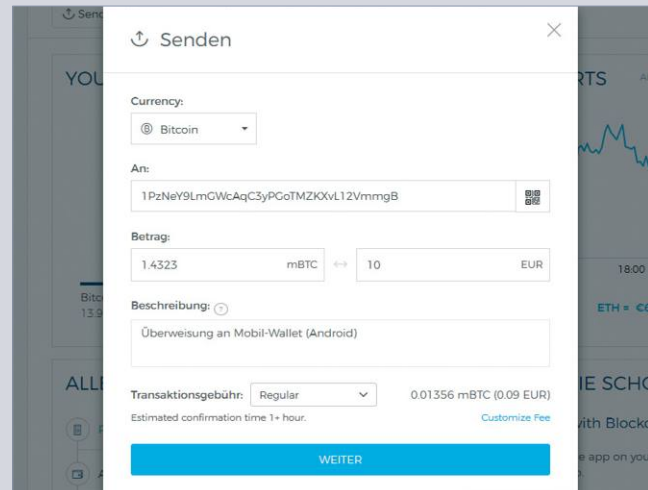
Send

YOU

RTS

Bitc
13.9

18:00

ETH = €6

ALLE

IE SCHO

vith Blocko

e app on you

Senden

Currency:

Bitcoin

An:

1PzNeY9LmGWcAqC3yPGoTMZKXvL12VmmgB

Betrag:

1.4323 mBTC

10 EUR

Beschreibung:

Überweisung an Mobil-Wallet (Android)

Transaktionsgebühr: Regular

0.01356 mBTC (0.09 EUR)

Estimated confirmation time 1+ hour.

Customize Fee

WEITER